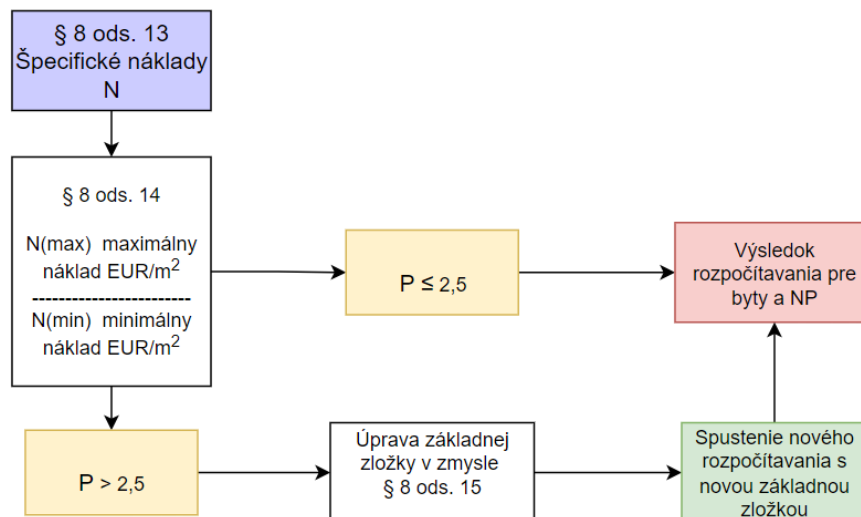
§ 8 ods. 13
Špecifické náklady
N

§ 8 ods. 14

N(max) maximálny náklad EUR/m$^2$
------------------------
N(min) minimálny náklad EUR/m$^2$

P ≤ 2,5

Výsledok rozpočítavania pre byty a NP

P > 2,5

Úprava základnej zložky v zmysle § 8 ods. 15

Spustenie nového rozpočítavania s novou základnou zložkou